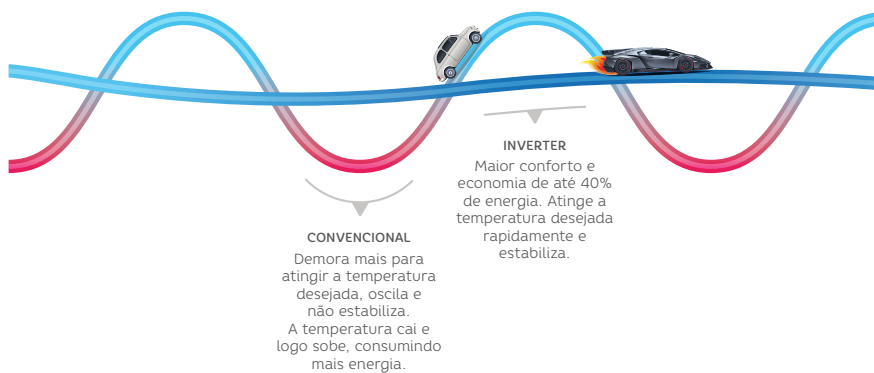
INVERTER

Maior conforto e economia de até 40% de energia. Atinge a temperatura desejada rapidamente e estabiliza.

CONVENCIONAL

Demora mais para atingir a temperatura desejada, oscila e não estabiliza.
A temperatura cai e logo sobe, consumindo mais energia.